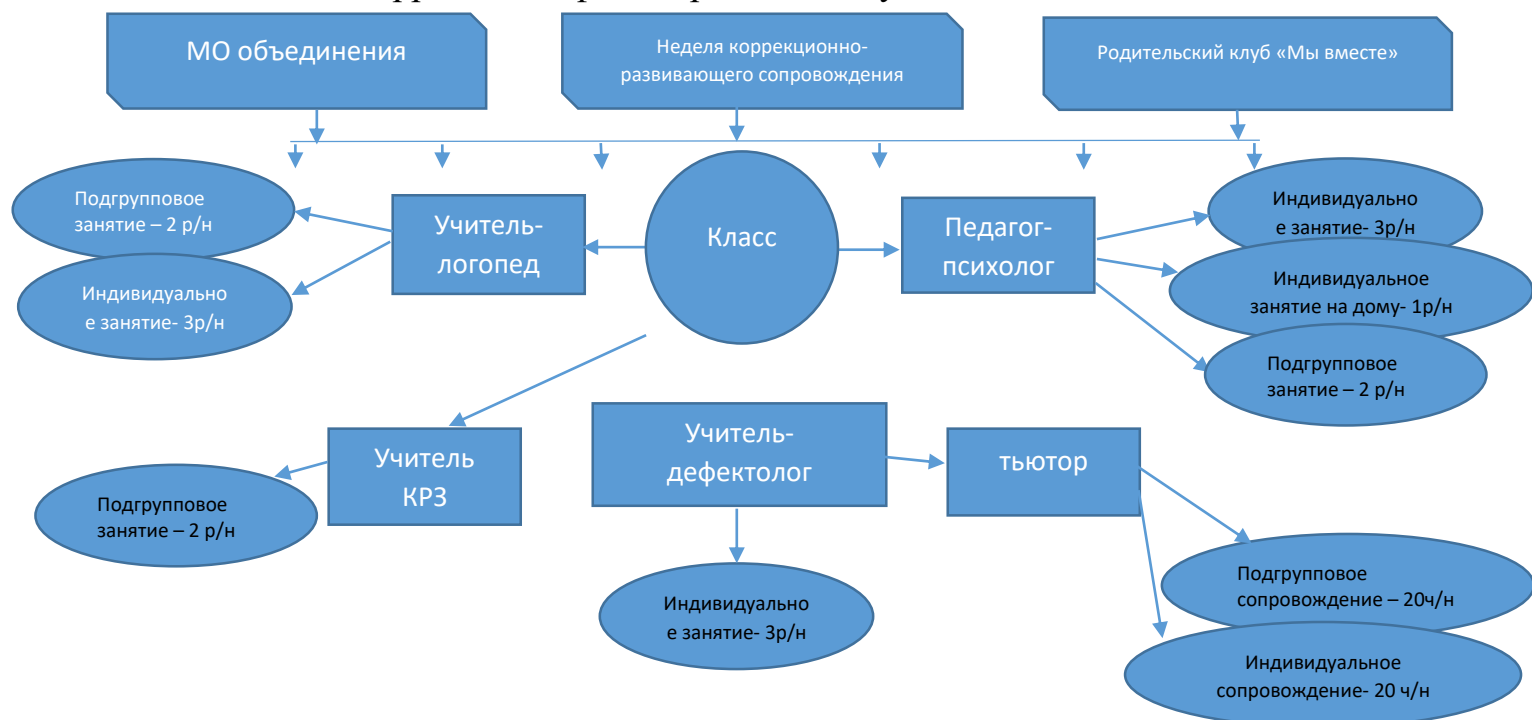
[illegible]

МО объединения

Неделя коррекционно-развивающего сопровождения

Родительский клуб «Мы вместе»

Подгрупповое занятие – 2 р/н

Индивидуальное занятие- 3р/н

Учитель-логопед

Класс

Педагог-психолог

Индивидуальное занятие- 3р/н

Индивидуальное занятие на дому- 1р/н

Подгрупповое занятие – 2 р/н

Учитель КРЗ

Подгрупповое занятие – 2 р/н

Учитель-дефектолог

Индивидуальное занятие- 3р/н

тьютор

Подгрупповое сопровождение – 20ч/н

Индивидуальное сопровождение- 20 ч/н